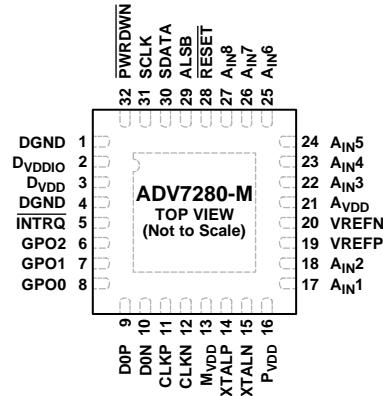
32 $\overline{PWRDWN}$
31 SCLK
30 SDATA
29 ALSB
28 $\overline{RESET}$
27 $A_{IN}8$
26 $A_{IN}7$
25 $A_{IN}6$

DGND 1
$D_{VDDIO}$ 2
$D_{VDD}$ 3
DGND 4
$\overline{INTRQ}$ 5
GPO2 6
GPO1 7
GPO0 8

ADV7280-M
TOP VIEW
(Not to Scale)

24 $A_{IN}5$
23 $A_{IN}4$
22 $A_{IN}3$
21 $A_{VDD}$
20 VREFN
19 VREFP
18 $A_{IN}2$
17 $A_{IN}1$

9 D0P
10 D0N
11 CLKP
12 CLKN
13 $M_{VDD}$
14 XTALP
15 XTALN
16 $P_{VDD}$